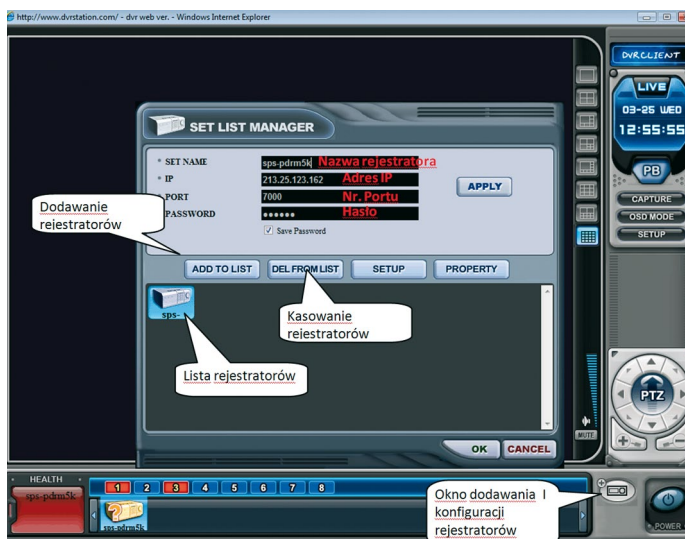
http://www.dvrstation.com/ - dvr web ver. - Windows Internet Explorer

DVRCLIENT

LIVE

03-25 WED

12:55:55

PB

CAPTURE

OSD MODE

SETUP

SET LIST MANAGER

SET NAME sps-pdrm5k Nazwa rejestratora

IP 213.25.123.162 Adres IP

PORT 7000 Nr. Portu

PASSWORD •••••• Hasło

APPLY

Save Password

Dodawanie rejestratorów

ADD TO LIST

DEL FROM LIST

SETUP

PROPERTY

sps-

Kasowanie rejestratorów

Lista rejestratorów

OK

CANCEL

MUTE

PTZ

HEALTH

sps-pdrm5k

1 2 3 4 5 6 7 8

sps-pdrm5k

Okno dodawania I konfiguracji rejestratorów

POWER